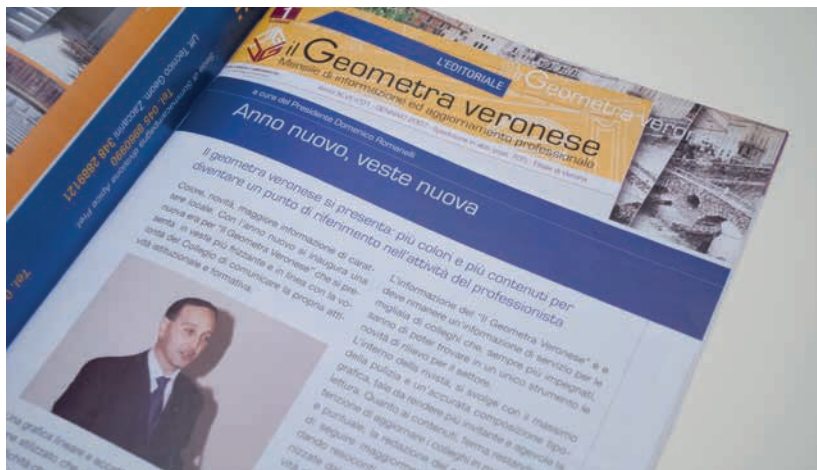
Tel. 045 8060580 348 2669121

L'EDITORIALE

il Geometra veronese
Mensile di informazione ed aggiornamento professionale

Anno XLVI/21 - GENNAIO 2007 - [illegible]

a cura del Presidente Domenico Romanelli

Anno nuovo, veste nuova

Il geometra veronese si presenta: più colori e più contenuti per diventare un punto di riferimento nell'attività del professionista

Colore, novità, maggiore informazione di carattere locale. Con l'anno nuovo si inaugura una nuova era per "Il Geometra Veronese" che si presenta in veste più frizzante e in linea con la volontà del Collegio di comunicare la propria attività istituzionale e formativa.

L'informazione del "Il Geometra Veronese" è e deve rimanere un'informazione di servizio per le migliaia di colleghi che, sempre più impegnati, contano di poter trovare in un unico strumento le novità di rilievo per il settore.
L'interno della rivista, si svolge con il massimo della pulizia e un'accurata composizione tipografica, tale da rendere più invitante e agevole la lettura. Quanto ai contenuti, fermo restando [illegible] di aggiornare i colleghi e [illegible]